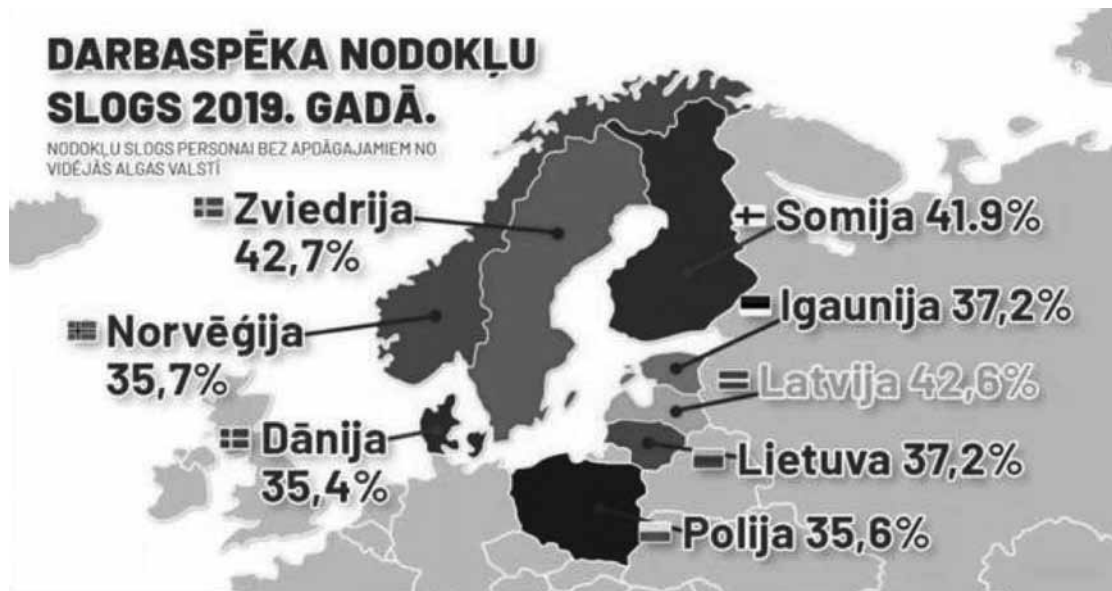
DARBASPĒKA NODOKĻU SLOGS 2019. GADĀ.

NODOKĻU SLOGS PERSONAI BEZ APDĀGAJAMIEM NO VIDĒJĀS ALGAS VALSTĪ

Zviedrija 42,7%

Somija 41.9%

Norvēģija 35,7%

Igaunija 37,2%

Latvija 42,6%

Dānija 35,4%

Lietuva 37,2%

Polija 35,6%